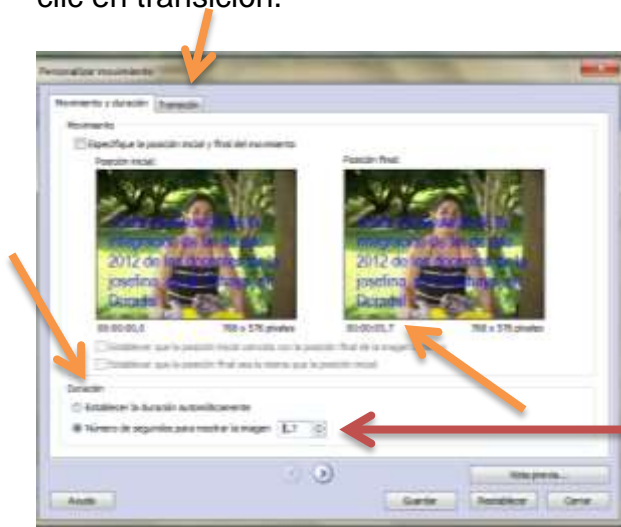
clic en transición.

Personalizar movimiento

Movimiento y duración | Transición

Movimiento

Especifique la posición inicial y final del movimiento

Posición inicial: | Posición final:

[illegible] 2012 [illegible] josefina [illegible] | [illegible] 2012 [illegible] josefina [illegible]

00:00:00,0 | 768 x 576 píxeles | 00:00:05,7 | 768 x 576 píxeles

Establecer que la posición inicial coincida con la posición final de la imagen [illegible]

Establecer que la posición final sea la misma que la posición inicial

Duración

Establecer la duración automáticamente

Número de segundos para mostrar la imagen: 5,7

Vista previa...

Ayuda | Guardar | Restablecer | Cerrar